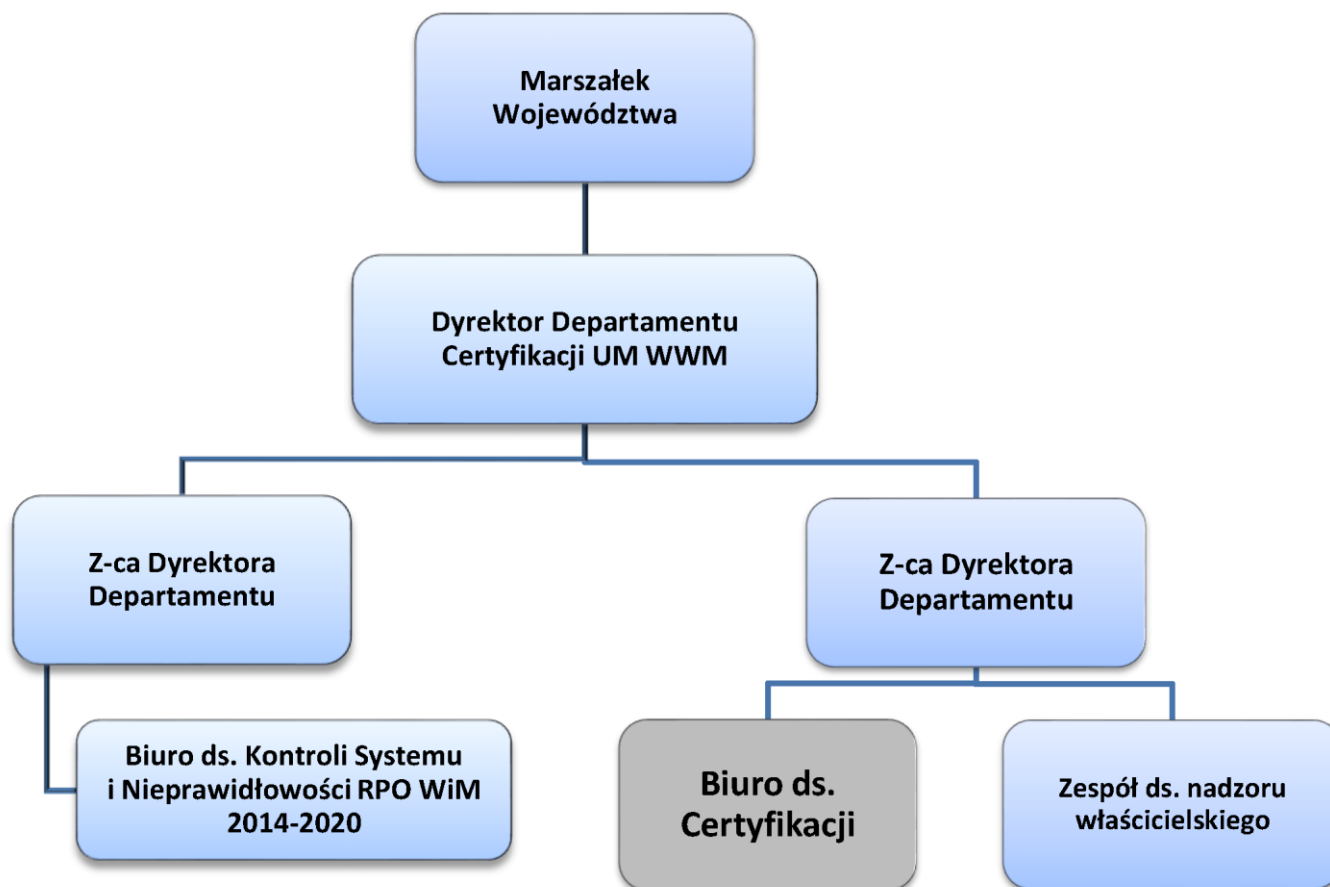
Marszałek Województwa

Dyrektor Departamentu Certyfikacji UM WWM

Z-ca Dyrektora Departamentu

Biuro ds. Kontroli Systemu i Nieprawidłowości RPO WiM 2014-2020

Z-ca Dyrektora Departamentu

Biuro ds. Certyfikacji

Zespół ds. nadzoru właścicielskiego